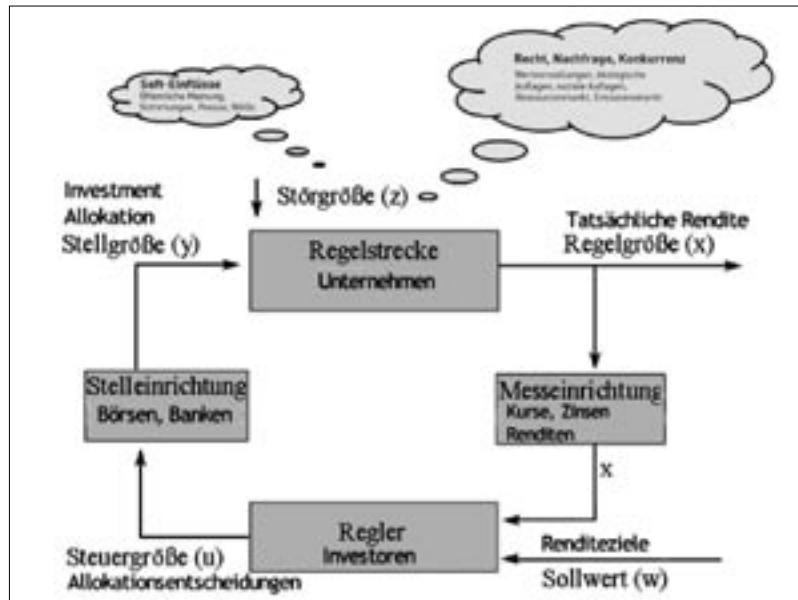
Soft-Einflüsse
Öffentliche Meinung, Stimmungen, Presse, Mode

Recht, Nachfrage, Konkurrenz
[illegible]

Investment
Allokation
Stellgröße (y)

Störgröße (z)

Tatsächliche Rendite
Regelgröße (x)

Regelstrecke
Unternehmen

Stelleinrichtung
Börsen, Banken

Messeinrichtung
Kurse, Zinsen
Renditen

x

Regler
Investoren

Steuergröße (u)
Allokationsentscheidungen

Renditeziele
Sollwert (w)